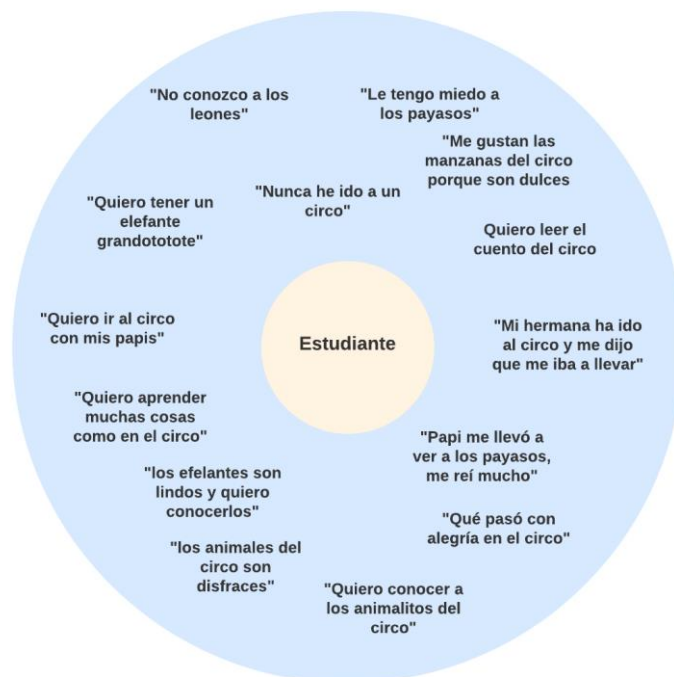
"No conozco a los leones"

"Le tengo miedo a los payasos"

"Me gustan las manzanas del circo porque son dulces

"Quiero tener un elefante grandototote"

"Nunca he ido a un circo"

Quiero leer el cuento del circo

"Quiero ir al circo con mis papis"

Estudiante

"Mi hermana ha ido al circo y me dijo que me iba a llevar"

"Quiero aprender muchas cosas como en el circo"

"Papi me llevó a ver a los payasos, me reí mucho"

"los efelantes son lindos y quiero conocerlos"

"Qué pasó con alegría en el circo"

"los animales del circo son disfraces"

"Quiero conocer a los animalitos del circo"